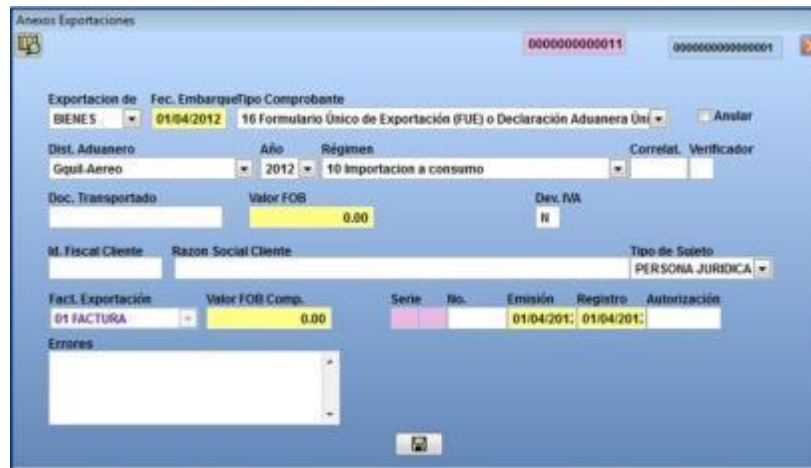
Anexos Exportaciones

0000000000011

0000000000000001

Exportacion de
BIENES

Fec. Embarque
01/04/2012

Tipo Comprobante
16 Formulario Único de Exportación (FUE) o Declaración Aduanera Úni

Anular

Dist. Aduanero
Gquil-Aereo

Año
2012

Régimen
10 Importacion a consumo

Correlat.

Verificador

Doc. Transportado

Valor FOB
0.00

Dev. IVA
N

Id. Fiscal Cliente

Razon Social Cliente

Tipo de Sujeto
PERSONA JURIDICA

Fact. Exportación
01 FACTURA

Valor FOB Comp.
0.00

Serie

No.

Emisión
01/04/201:

Registro
01/04/201:

Autorización

Errores